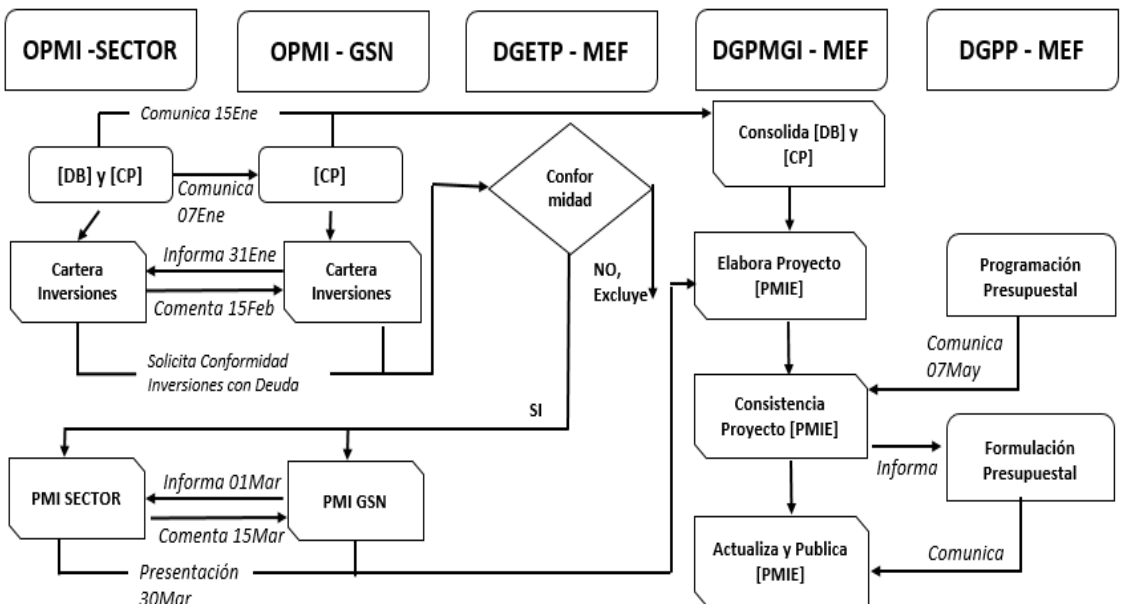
OPMI -SECTOR

OPMI - GSN

DGETP - MEF

DGPMGI - MEF

DGPP - MEF

Comunica 15Ene

[DB] y [CP]

Comunica 07Ene

[CP]

Confor midad

Consolida [DB] y [CP]

Informa 31Ene

Cartera Inversiones

Comenta 15Feb

Cartera Inversiones

NO, Excluye

Elabora Proyecto [PMIE]

Programación Presupuestal

Solicita Conformidad Inversiones con Deuda

Comunica 07May

SI

Consistencia Proyecto [PMIE]

Informa

Formulación Presupuestal

Informa 01Mar

PMI SECTOR

PMI GSN

Comenta 15Mar

Actualiza y Publica [PMIE]

Comunica

Presentación 30Mar